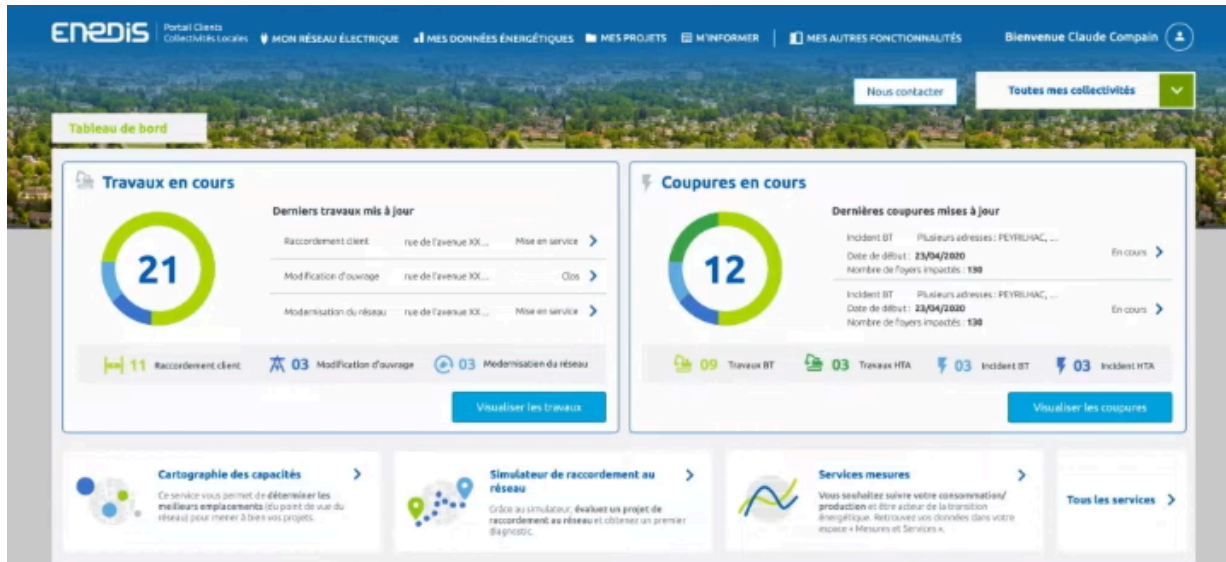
ENEDIS Portail Clients Collectivités Locales MON RÉSEAU ÉLECTRIQUE MES DONNÉES ÉNERGÉTIQUES MES PROJETS M'INFORMER MES AUTRES FONCTIONNALITÉS Bienvenue Claude Compain

Nous contacter

Toutes mes collectivités

Tableau de bord

Travaux en cours

21

Derniers travaux mis à jour

| | | |
|---|---|---|
| Raccordement client | rue de l'avenue XX... | Mise en service |
| Modification d'ouvrage | rue de l'avenue XX... | Clos |
| Modernisation du réseau | rue de l'avenue XX... | Mise en service |

11 Raccordement client 03 Modification d'ouvrage 03 Modernisation du réseau

Visualiser les travaux

Coupures en cours

12

Dernières coupures mises à jour

Incident BT Plusieurs adresses : PEYRILHAC, ...
Date de début : 23/04/2020
Nombre de foyers impactés : 130
En cours

Incident BT Plusieurs adresses : PEYRILHAC, ...
Date de début : 23/04/2020
Nombre de foyers impactés : 130
En cours

09 Travaux BT 03 Travaux HTA 03 Incident BT 03 Incident HTA

Visualiser les coupures

Cartographie des capacités
Ce service vous permet de déterminer les meilleurs emplacements (du point de vue du réseau) pour mener à bien vos projets.

Simulateur de raccordement au réseau
Grâce au simulateur, évaluez un projet de raccordement au réseau et obtenez un premier diagnostic.

Services mesures
Vous souhaitez suivre votre consommation/production et être acteur de la transition énergétique. Retrouvez vos données dans votre espace « Mesures et Services ».

Tous les services